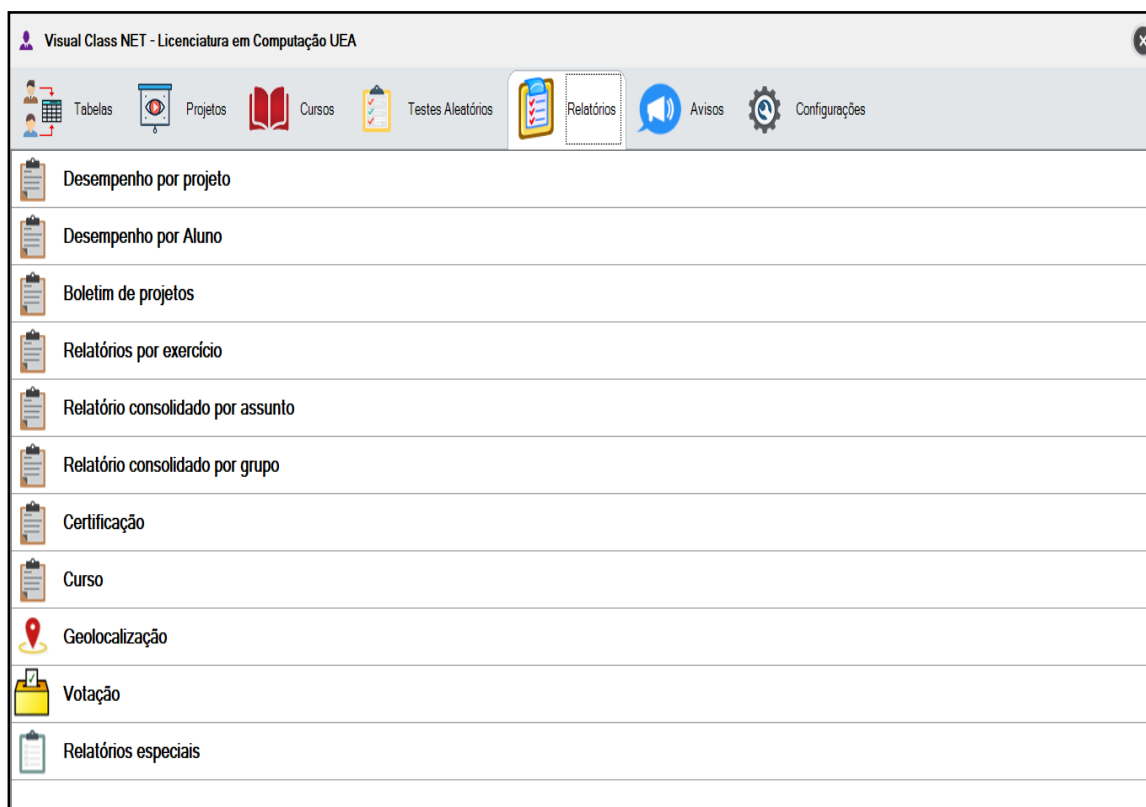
Visual Class NET - Licenciatura em Computação UEA

Tabelas Projetos Cursos Testes Aleatórios Relatórios Avisos Configurações

Desempenho por projeto

Desempenho por Aluno

Boletim de projetos

Relatórios por exercício

Relatório consolidado por assunto

Relatório consolidado por grupo

Certificação

Curso

Geolocalização

Votação

Relatórios especiais